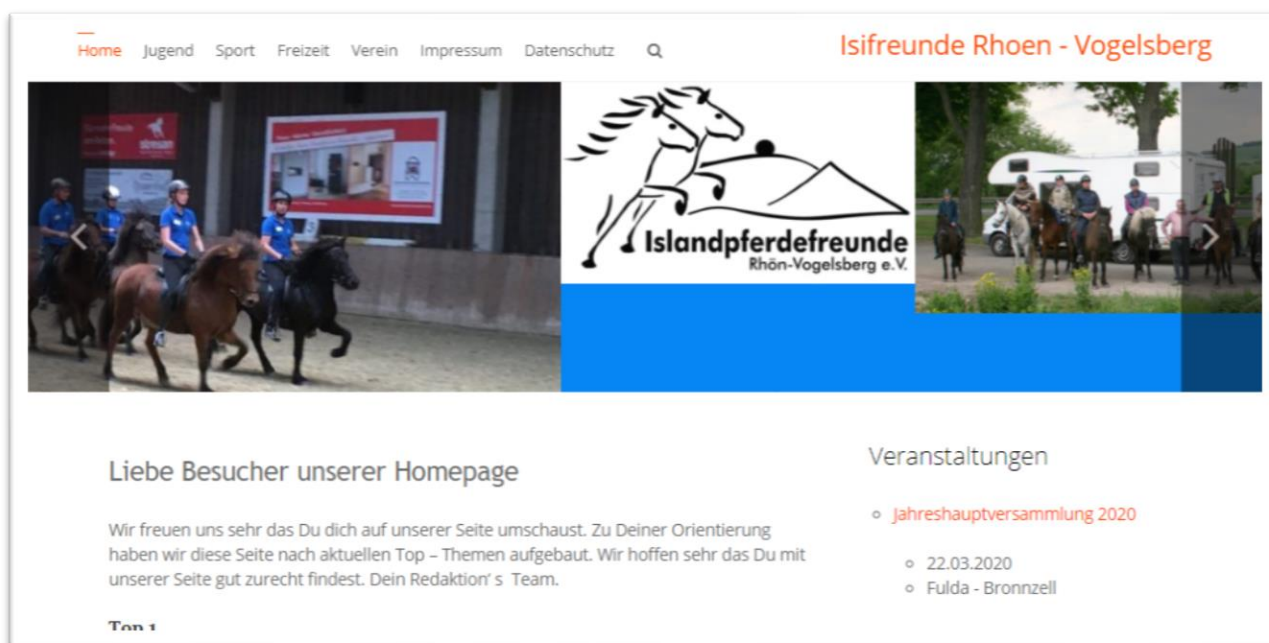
Home Jugend Sport Freizeit Verein Impressum Datenschutz

Isifreunde Rhoen - Vogelsberg

Islandpferdefreunde
Rhön-Vogelsberg e.V.

Liebe Besucher unserer Homepage

Wir freuen uns sehr das Du dich auf unserer Seite umschaust. Zu Deiner Orientierung haben wir diese Seite nach aktuellen Top – Themen aufgebaut. Wir hoffen sehr das Du mit unserer Seite gut zurecht findest. Dein Redaktion' s Team.

Top 1

Veranstaltungen

Jahreshauptversammlung 2020

22.03.2020
Fulda - Bronnzell